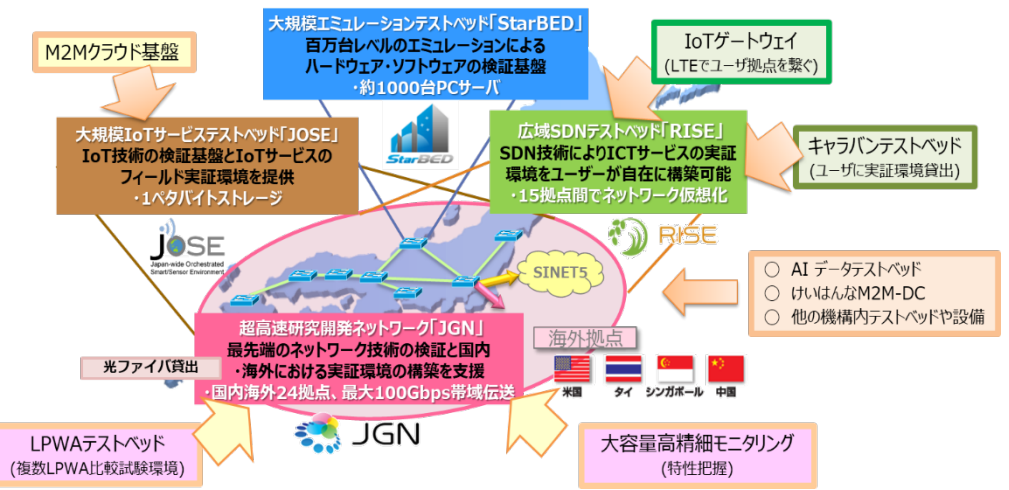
大規模エミュレーションテストベッド「StarBED」
百万台レベルのエミュレーションによる
ハードウェア・ソフトウェアの検証基盤
・約1000台PCサーバ

M2Mクラウド基盤

IoTゲートウェイ
(LTEでユーザ拠点を繋ぐ)

大規模IoTサービステストベッド「JOSE」
IoT技術の検証基盤とIoTサービスの
フィールド実証環境を提供
・1ペタバイトストレージ

StarBED

広域SDNテストベッド「RISE」
SDN技術によりICTサービスの実証
環境をユーザーが自在に構築可能
・15拠点間でネットワーク仮想化

キャラバンテストベッド
(ユーザに実証環境貸出)

JOSE
Japan-wide Orchestrated Smart/Sensor Environment

RISE

SINET5

○ AI データテストベッド
○ けいはんなM2M-DC
○ 他の機構内テストベッドや設備

超高速研究開発ネットワーク「JGN」
最先端のネットワーク技術の検証と国内
・海外における実証環境の構築を支援
・国内海外24拠点、最大100Gbps帯域伝送

光ファイバ貸出

海外拠点
米国 タイ シンガポール 中国

JGN

LPWAテストベッド
(複数LPWA比較試験環境)

大容量高精細モニタリング
(特性把握)